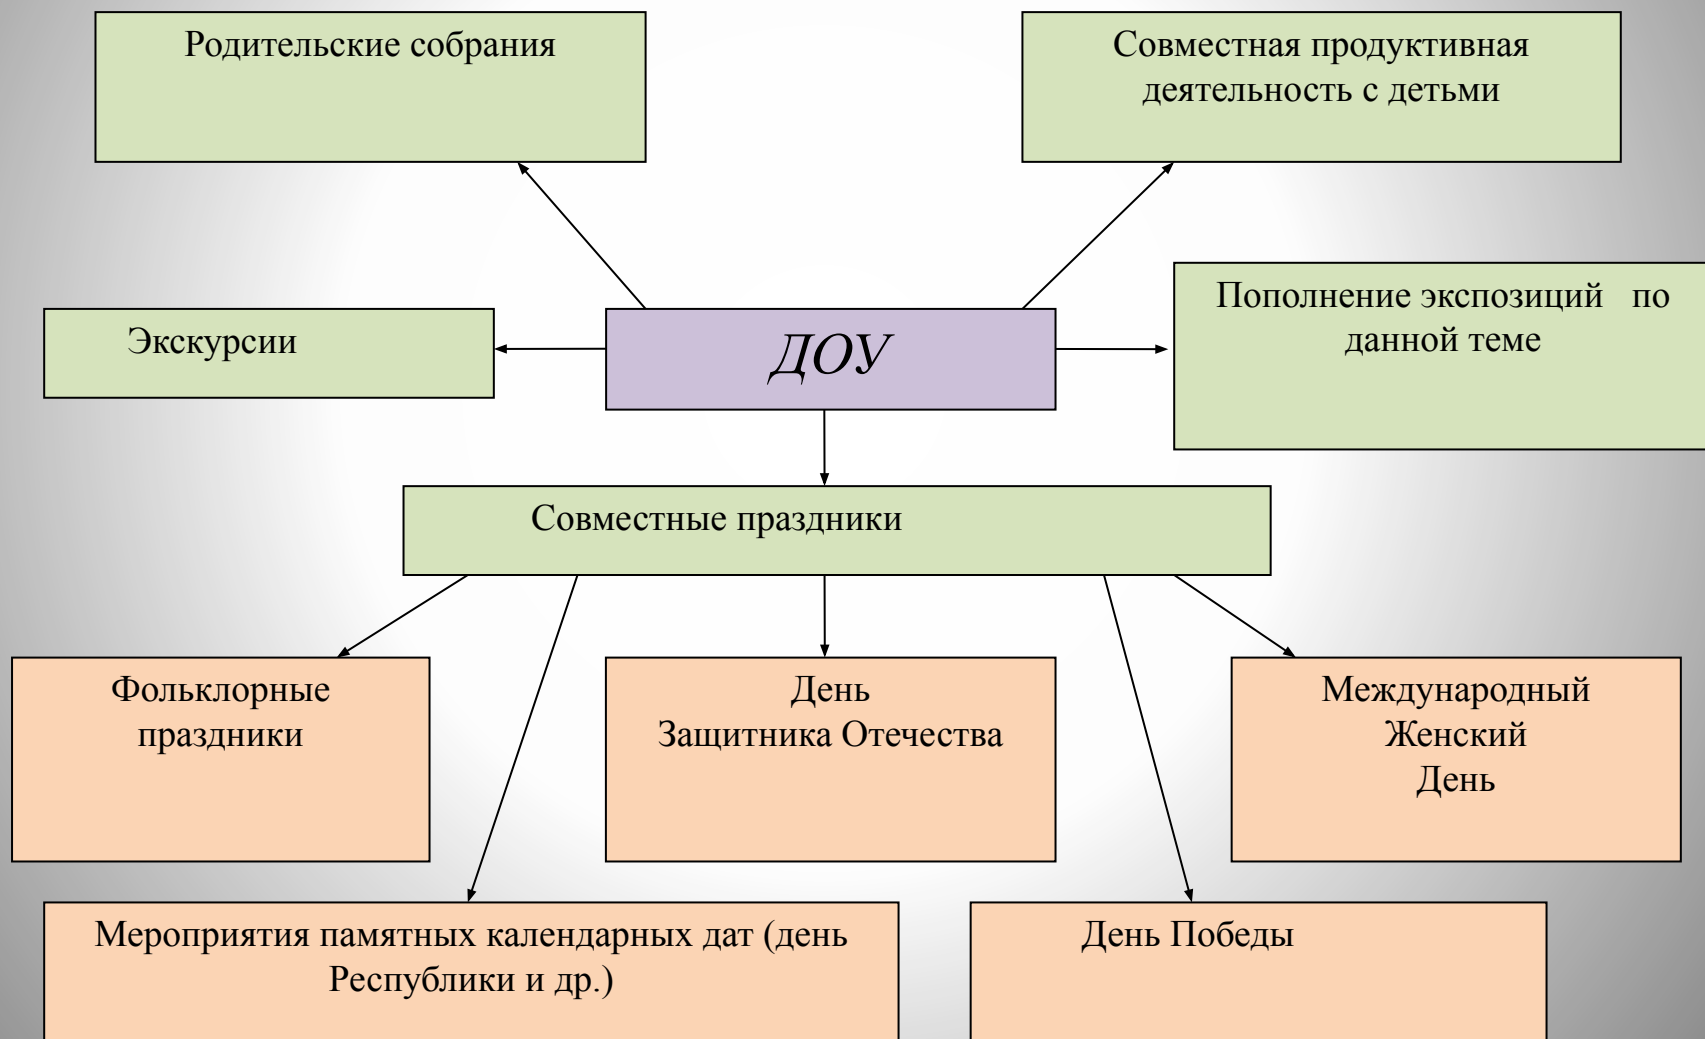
Родительские собрания

Совместная продуктивная деятельность с детьми

Экскурсии

ДОУ

Пополнение экспозиций по данной теме

Совместные праздники

Фольклорные праздники

День Защитника Отечества

Международный Женский День

Мероприятия памятных календарных дат (день Республики и др.)

День Победы